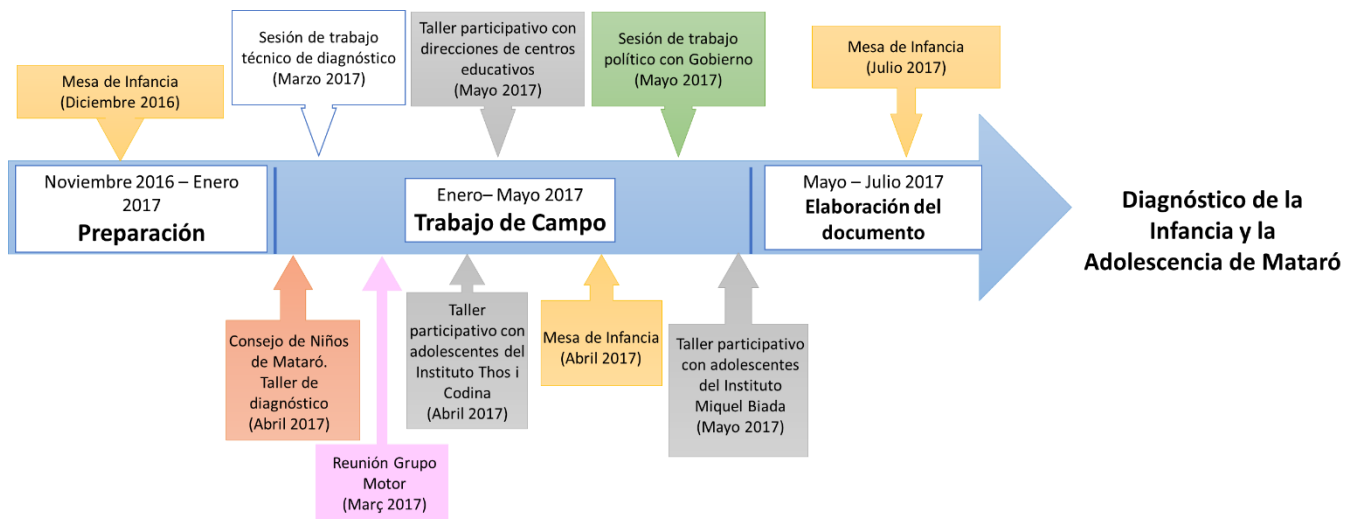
Mesa de Infancia
(Diciembre 2016)

Sesión de trabajo técnico de diagnóstico
(Marzo 2017)

Taller participativo con direcciones de centros educativos
(Mayo 2017)

Sesión de trabajo político con Gobierno
(Mayo 2017)

Mesa de Infancia
(Julio 2017)

Noviembre 2016 – Enero 2017
Preparación

Enero– Mayo 2017
Trabajo de Campo

Mayo – Julio 2017
Elaboración del documento

Diagnóstico de la Infancia y la Adolescencia de Mataró

Consejo de Niños de Mataró. Taller de diagnóstico
(Abril 2017)

Reunión Grupo Motor
(Març 2017)

Taller participativo con adolescentes del Instituto Thos i Codina
(Abril 2017)

Mesa de Infancia
(Abril 2017)

Taller participativo con adolescentes del Instituto Miquel Biada
(Mayo 2017)